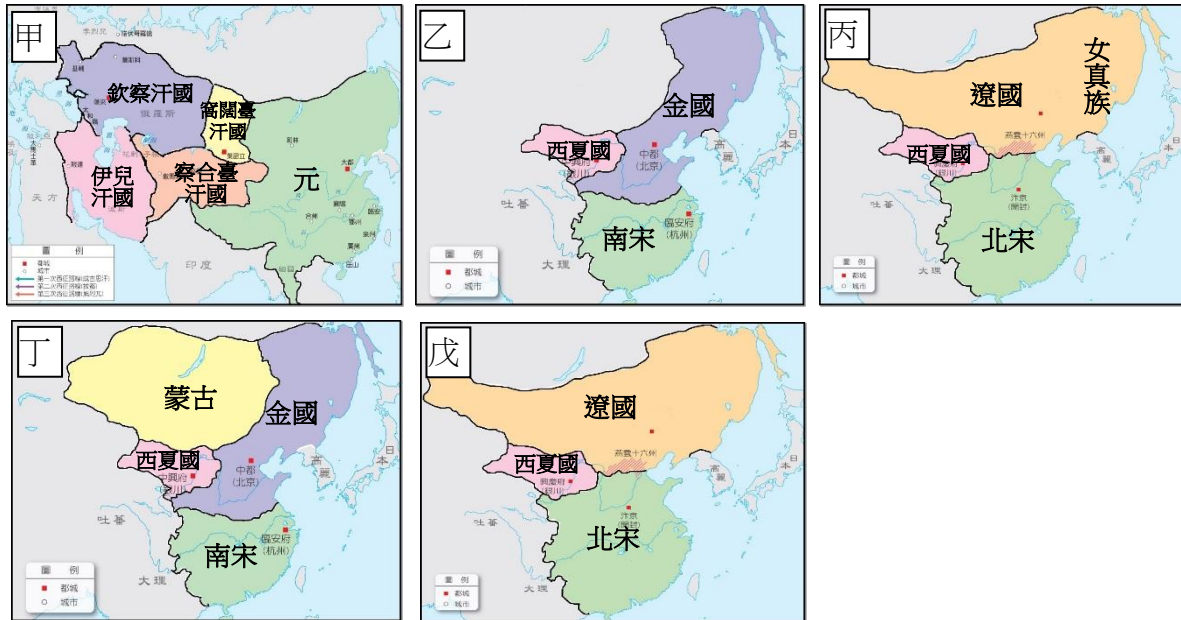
甲

欽察汗國
窩闊臺汗國
伊兒汗國
察合臺汗國
元
俄羅斯
大都
天方
印度

圖例
都城
城市
第一次西征路線
第二次西征路線
第三次西征路線

乙

金國
西夏國
中興府
中都
(北京)
南宋
臨安府
(杭州)
吐蕃
大理
高麗
日本

圖例
都城
城市

丙

遼國
女真族
西夏國
燕雲十六州
汴京
(開封)
北宋
吐蕃
大理
高麗

圖例
都城
城市

丁

蒙古
金國
西夏國
中興府
中都
(北京)
南宋
臨安府
(杭州)
吐蕃
大理
高麗

圖例
都城
城市

戊

遼國
西夏國
興慶府
燕雲十六州
汴京
(開封)
北宋
吐蕃
高麗

圖例
都城
城市